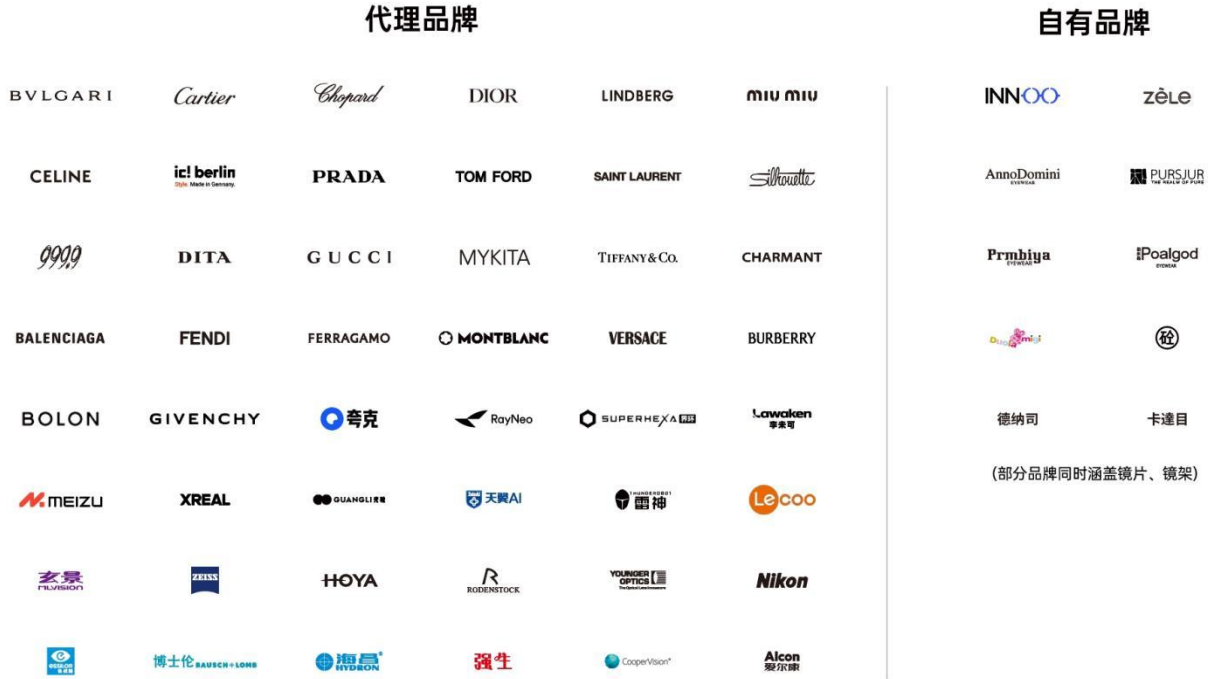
代理品牌

BVLGARI
Cartier
Chopard
DIOR
LINDBERG
miu miu

CELINE
ic! berlin
Style. Made in Germany.
PRADA
TOM FORD
SAINT LAURENT
Silhouette

999.9
DITA
GUCCI
MYKITA
TIFFANY&Co.
CHARMANT

BALENCIAGA
FENDI
FERRAGAMO
MONTBLANC
VERSACE
BURBERRY

BOLON
GIVENCHY
夸克
RayNeo
SUPERHEXA
Lawaken
李未可

MEIZU
XREAL
GUANGLI
天翼AI
THUNDERBIRD
雷神
Lecoo

玄景
NUVISION
ZEISS
HOYA
RODENSTOCK
YOUNGER OPTICS
Nikon

ESSILOR
博士伦 BAUSCH+LOMB
海昌 HYDRON
强生
CooperVision
Alcon
爱尔康

自有品牌

INNOO
zèLe
AnnoDomini
EYEWEAR
PURSJUR
THE REALM OF PURE
Prmbiya
EYEWEAR
Poalgod
EYEWEAR
Duomiqi
德纳司
卡達目
(部分品牌同时涵盖镜片、镜架)